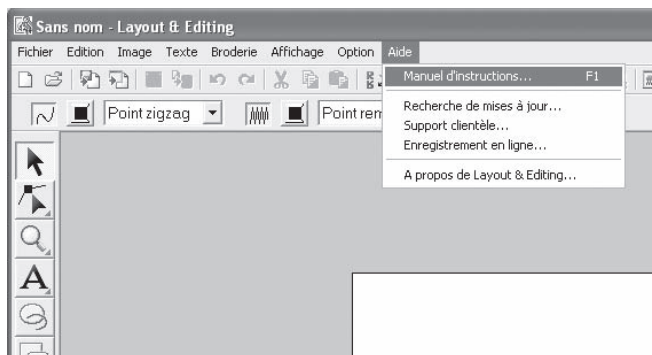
Sans nom - Layout & Editing

Fichier Edition Image Texte Broderie Affichage Option Aide

Point zigzag

Point rem

Manuel d'instructions... F1

Recherche de mises à jour...
Support clientèle...
Enregistrement en ligne...

A propos de Layout & Editing...

A